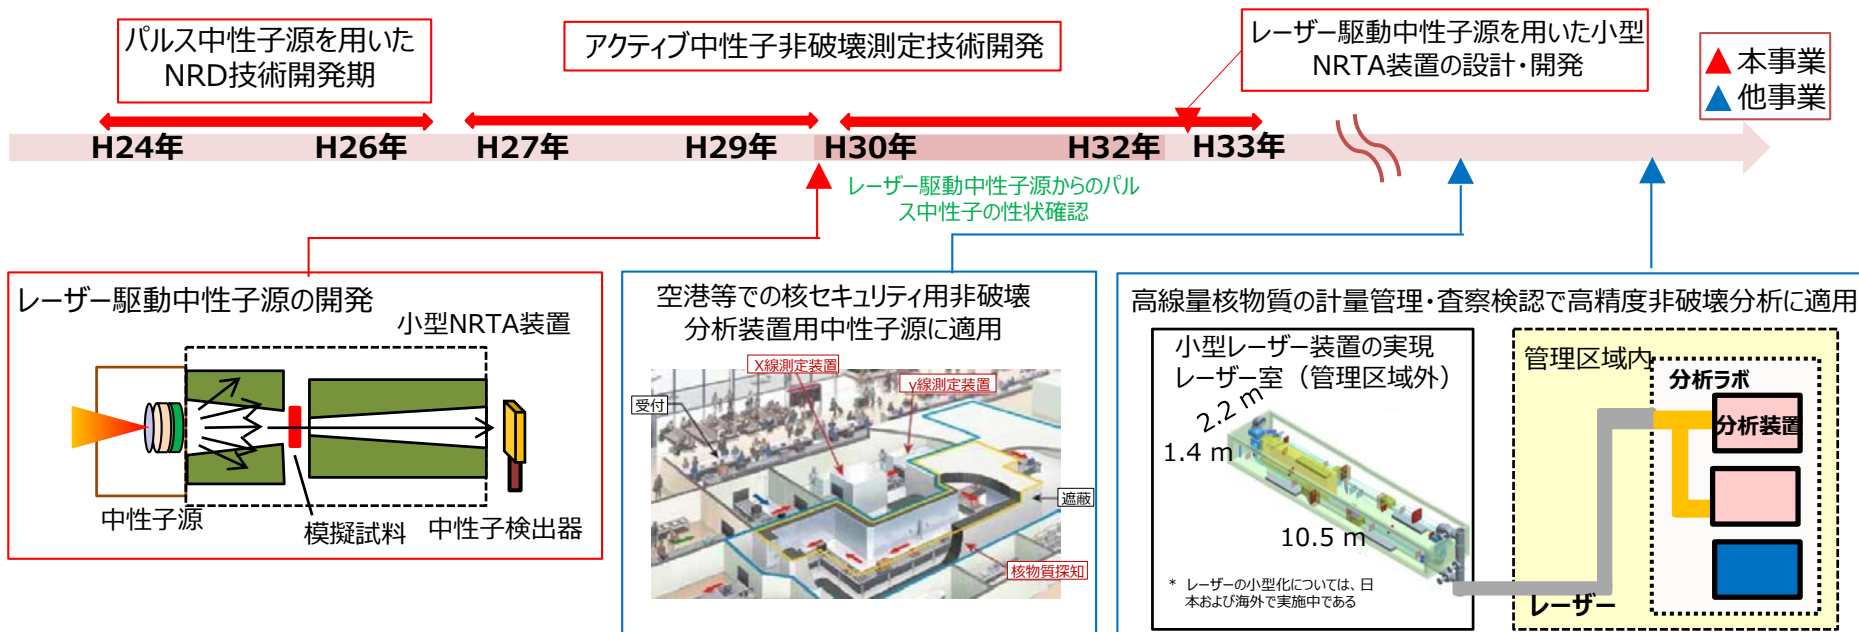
パルス中性子源を用いた NRD技術開発期

アクティブ中性子非破壊測定技術開発

レーザー駆動中性子源を用いた小型 NRTA装置の設計・開発

▲本事業
▲他事業

H24年
H26年
H27年
H29年
H30年
H32年
H33年

レーザー駆動中性子源からのパルス中性子の性状確認

レーザー駆動中性子源の開発

小型NRTA装置

中性子源
模擬試料
中性子検出器

空港等での核セキュリティ用非破壊分析装置用中性子源に適用

X線測定装置
γ線測定装置
受付
遮蔽
核物質探知

高線量核物質の計量管理・査察検認で高精度非破壊分析に適用

小型レーザー装置の実現
レーザー室（管理区域外）
2.2 m
1.4 m
10.5 m
＊ レーザーの小型化については、日本および海外で実施中である

管理区域内
分析ラボ
分析装置
レーザー